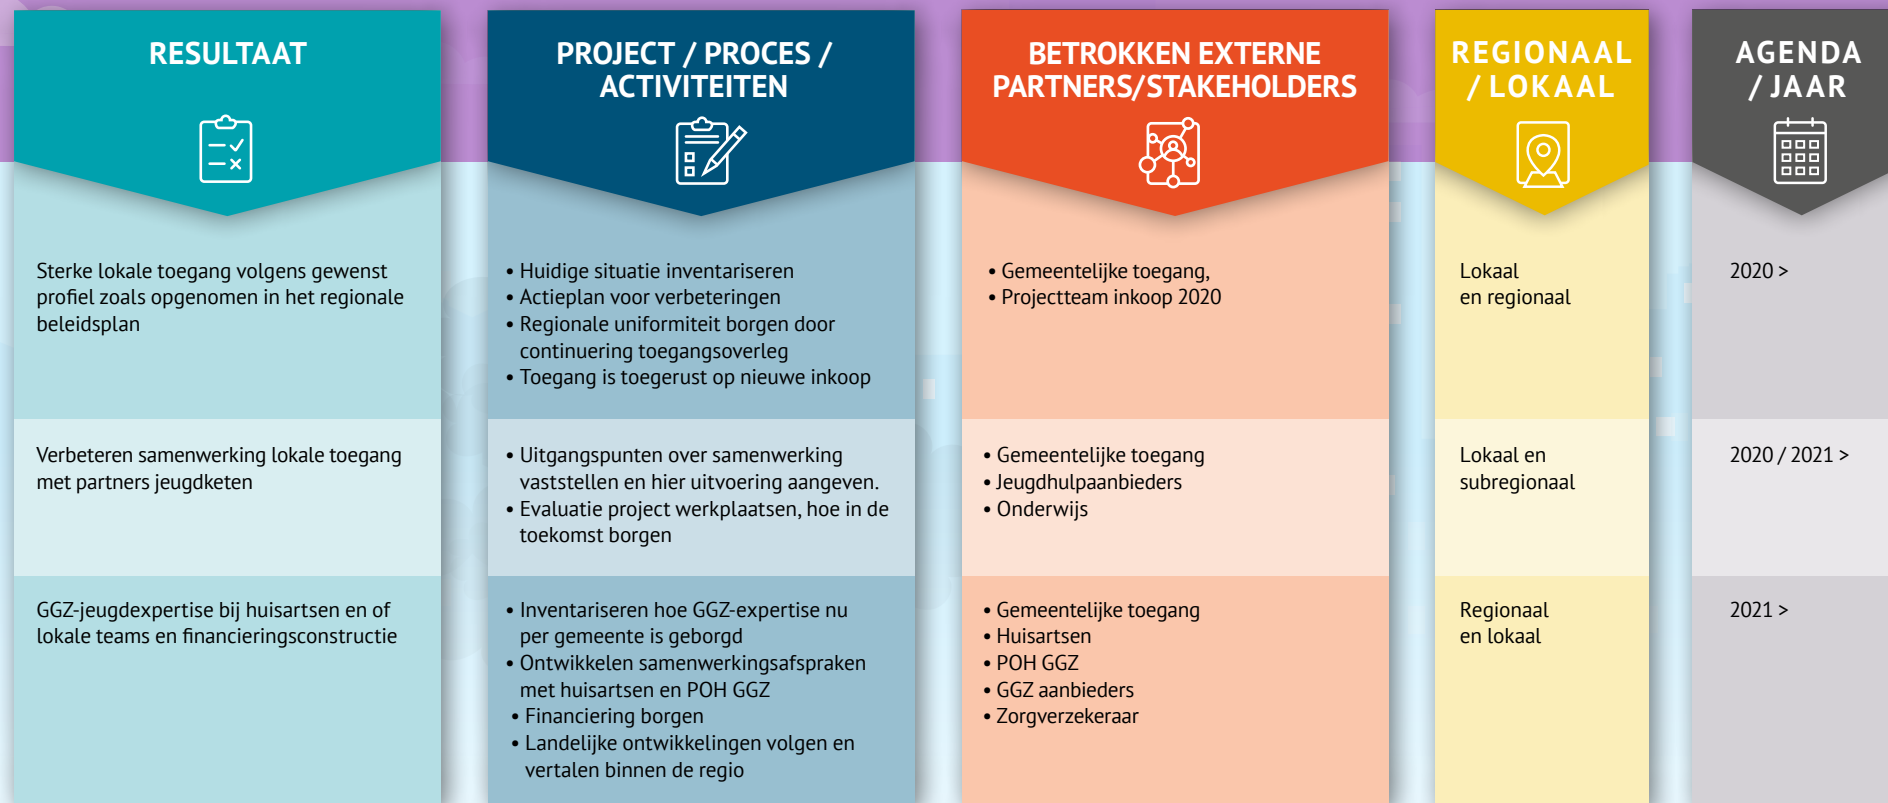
| RESULTAAT | PROJECT / PROCES / ACTIVITEITEN | BETROKKEN EXTERNE PARTNERS/STAKEHOLDERS | REGIONAAL / LOKAAL | AGENDA / JAAR |
|---|---|---|---|---|
| Sterke lokale toegang volgens gewenst profiel zoals opgenomen in het regionale beleidsplan | • Huidige situatie inventariseren<br>• Actieplan voor verbeteringen<br>• Regionale uniformiteit borgen door continuering toegangsoverleg<br>• Toegang is toegerust op nieuwe inkoop | • Gemeentelijke toegang,<br>• Projectteam inkoop 2020 | Lokaal en regionaal | 2020 > |
| Verbeteren samenwerking lokale toegang met partners jeugdketen | • Uitgangspunten over samenwerking vaststellen en hier uitvoering aangeven.<br>• Evaluatie project werkplaatsen, hoe in de toekomst borgen | • Gemeentelijke toegang<br>• Jeugdhulpaanbieders<br>• Onderwijs | Lokaal en subregionaal | 2020 / 2021 > |
| GGZ-jeugdexpertise bij huisartsen en of lokale teams en financieringsconstructie | • Inventariseren hoe GGZ-expertise nu per gemeente is geborgd<br>• Ontwikkelen samenwerkingsafspraken met huisartsen en POH GGZ<br>• Financiering borgen<br>• Landelijke ontwikkelingen volgen en vertalen binnen de regio | • Gemeentelijke toegang<br>• Huisartsen<br>• POH GGZ<br>• GGZ aanbieders<br>• Zorgverzekeraar | Regionaal en lokaal | 2021 > |